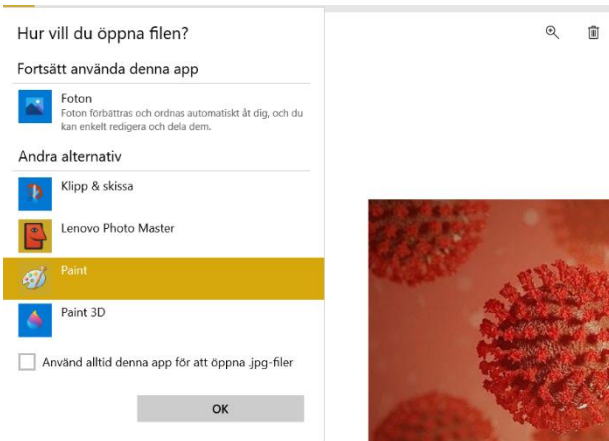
Hur vill du öppna filen?

Fortsätt använda denna app

Foton
Foton förbättras och ordnas automatiskt åt dig, och du kan enkelt redigera och dela dem.

Andra alternativ

Klipp & skissa

Lenovo Photo Master

Paint

Paint 3D

Använd alltid denna app för att öppna .jpg-filer

OK